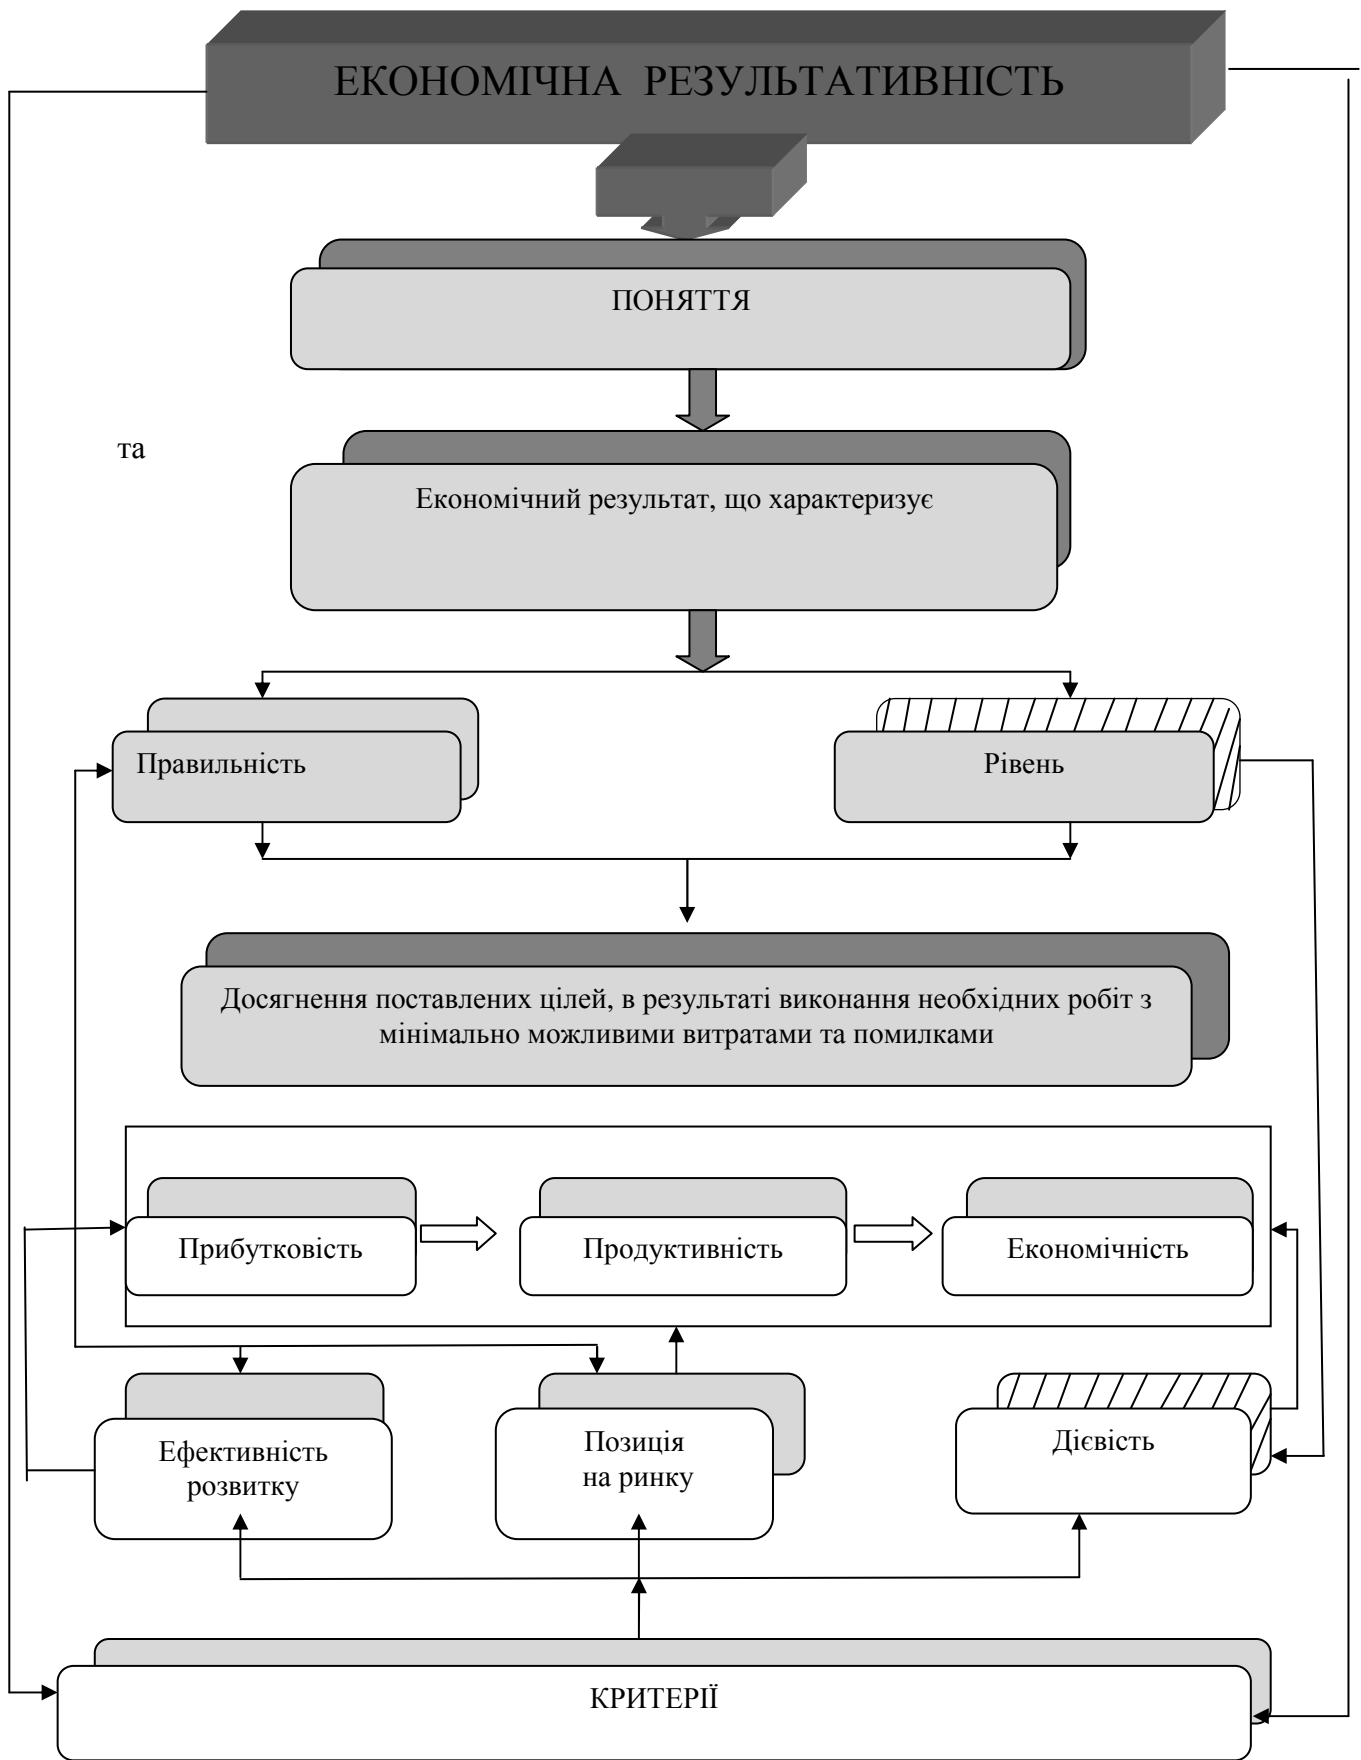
ЕКОНОМІЧНА РЕЗУЛЬТАТИВНІСТЬ

ПОНЯТТЯ

та

Економічний результат, що характеризує

Правильність

Рівень

Досягнення поставлених цілей, в результаті виконання необхідних робіт з мінімально можливими витратами та помилками

Прибутковість

Продуктивність

Економічність

Ефективність розвитку

Позиція на ринку

Дієвість

КРИТЕРІЇ